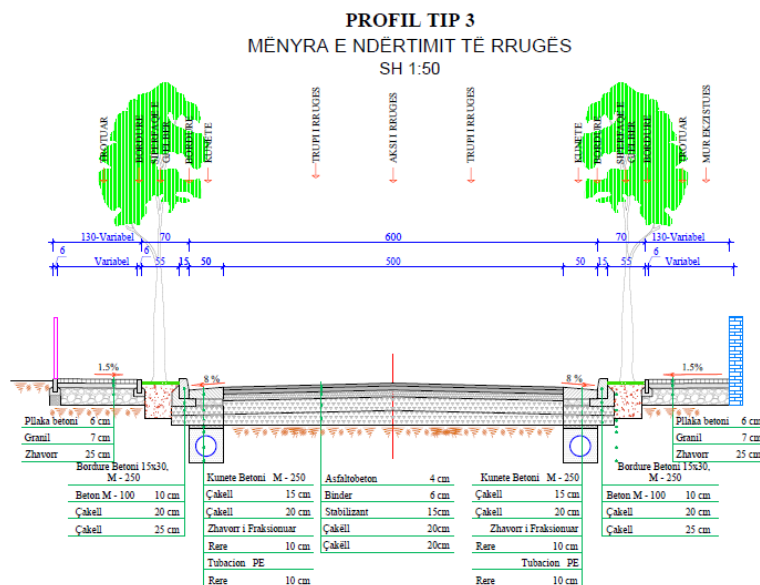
PROFIL TIP 3

MËNYRA E NDËRTIMIT TË RRUGËS

SH 1:50

TROTUAR
BORDURE
SIPERFAQE E GJELBER
BORDURE
KUNETE
TRUPI I RRUGES
AKSI I RRUGES
TRUPI I RRUGES
KUNETE
BORDURE
SIPERFAQE E GJELBER
BORDURE
TROTUAR
MUR EKZISTUES

130-Variabel
6
70
6
600
70
130-Variabel
6
Variabel
55
15
50
500
50
15
55
Variabel

1.5%
8 %
8 %
1.5%

| Pllaka betoni | 6 cm |
|---|---|
| Granil | 7 cm |
| Zhavorr | 25 cm |

Bordure Betoni 15x30, M - 250

| Beton M - 100 | 10 cm |
|---|---|
| Çakell | 20 cm |
| Çakell | 25 cm |

| Kunete Betoni M - 250 | |
|---|---|
| Çakell | 15 cm |
| Çakell | 20 cm |
| Zhavorr i Fraksionuar | |
| Rere | 10 cm |
| Tubacion PE | |
| Rere | 10 cm |

| Asfaltobeton | 4 cm |
|---|---|
| Binder | 6 cm |
| Stabilizant | 15cm |
| Çakëll | 20cm |
| Çakëll | 20cm |

| Kunete Betoni M - 250 | |
|---|---|
| Çakell | 15 cm |
| Çakell | 20 cm |
| Zhavorr i Fraksionuar | |
| Rere | 10 cm |
| Tubacion PE | |
| Rere | 10 cm |

Bordure Betoni 15x30, M - 250

| Beton M - 100 | 10 cm |
|---|---|
| Çakell | 20 cm |
| Çakell | 25 cm |

| Pllaka betoni | 6 cm |
|---|---|
| Granil | 7 cm |
| Zhavorr | 25 cm |